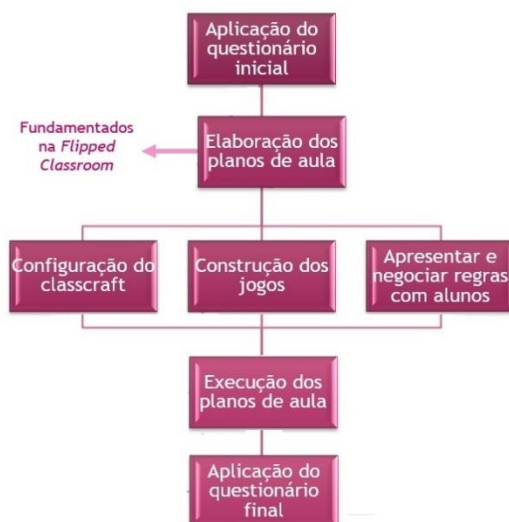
Aplicação do questionário inicial

Fundamentados na *Flipped Classroom*

Elaboração dos planos de aula

Configuração do classcraft

Construção dos jogos

Apresentar e negociar regras com alunos

Execução dos planos de aula

Aplicação do questionário final